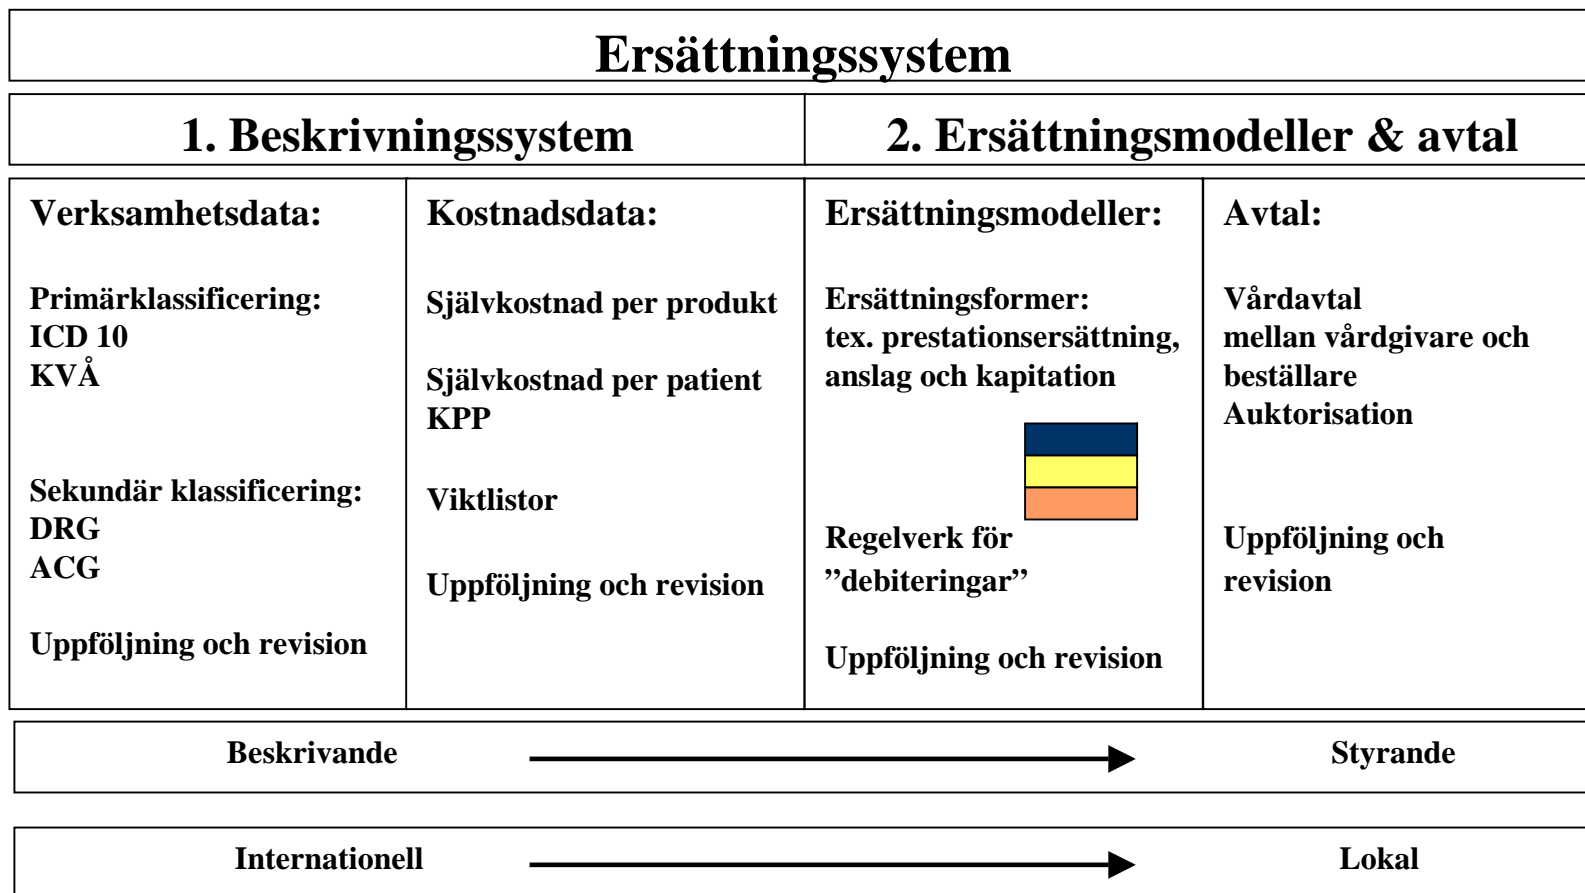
Ersättningssystem

| 1. Beskrivningssystem | | 2. Ersättningsmodeller & avtal | |
|---|---|---|---|
| Verksamhetsdata: | Kostnadsdata: | Ersättningsmodeller: | Avtal: |
| Primärklassificering: ICD 10 KVÅ | Självkostnad per produkt | Ersättningsformer: tex. prestationsersättning, anslag och kapitation | Vårdavtal mellan vårdgivare och beställare Auktorisation |
| Sekundär klassificering: DRG ACG | Självkostnad per patient KPP | Regelverk för ”debiteringar” | Uppföljning och revision |
| Uppföljning och revision | Viktlistor | Uppföljning och revision | |
| | Uppföljning och revision | | |

Beskrivande Styrande

Internationell Lokal